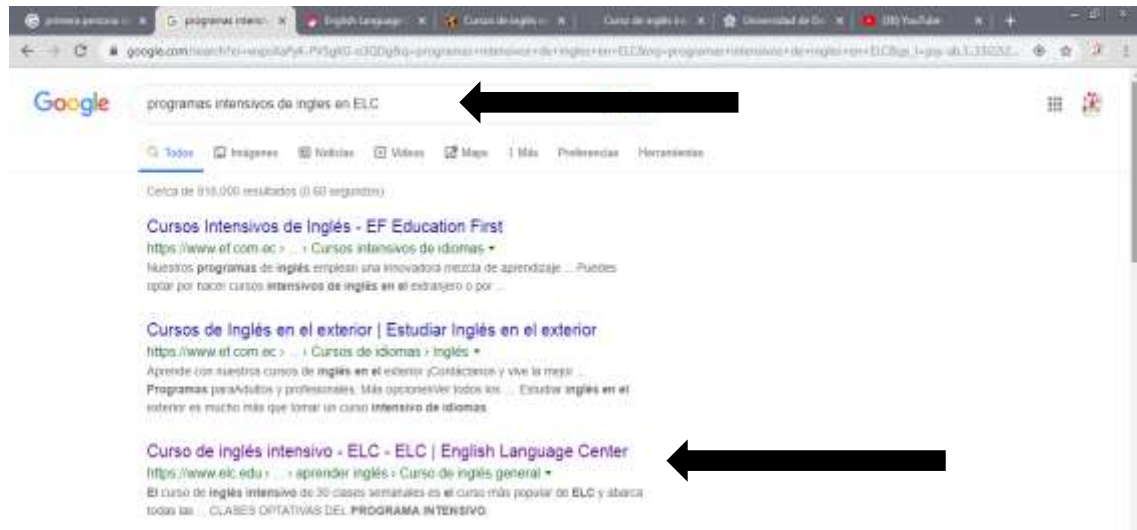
primera persona | programas intensi | English Language | Cursos de inglés | Curso de inglés int | Universidad de | (38) YouTube

google.com/search?q=programas+intensivos+de+ingles+en+ELC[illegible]

Google

programas intensivos de ingles en ELC

Todos Imágenes Noticias Videos Maps Más Preferencias Herramientas

Cerca de 918.000 resultados (0,60 segundos)

Cursos Intensivos de Inglés - EF Education First
https://www.ef.com.ec › ... › Cursos intensivos de idiomas ▾
Nuestros programas de inglés emplean una innovadora mezcla de aprendizaje ... Puedes optar por hacer cursos intensivos de inglés en el extranjero o por ...

Cursos de Inglés en el exterior | Estudiar Inglés en el exterior
https://www.ef.com.ec › ... › Cursos de idiomas › Inglés ▾
Aprende con nuestros cursos de inglés en el exterior ¡Contáctanos y vive la mejor ... Programas paraAdultos y profesionales. Más opcionesVer todos los ... Estudiar inglés en el exterior es mucho más que tomar un curso intensivo de idiomas.

Curso de inglés intensivo - ELC - ELC | English Language Center
https://www.elc.edu › ... › aprender inglés › Curso de inglés general ▾
El curso de inglés intensivo de 30 clases semanales es el curso más popular de ELC y abarca todas las ... CLASES OPTATIVAS DEL PROGRAMA INTENSIVO.